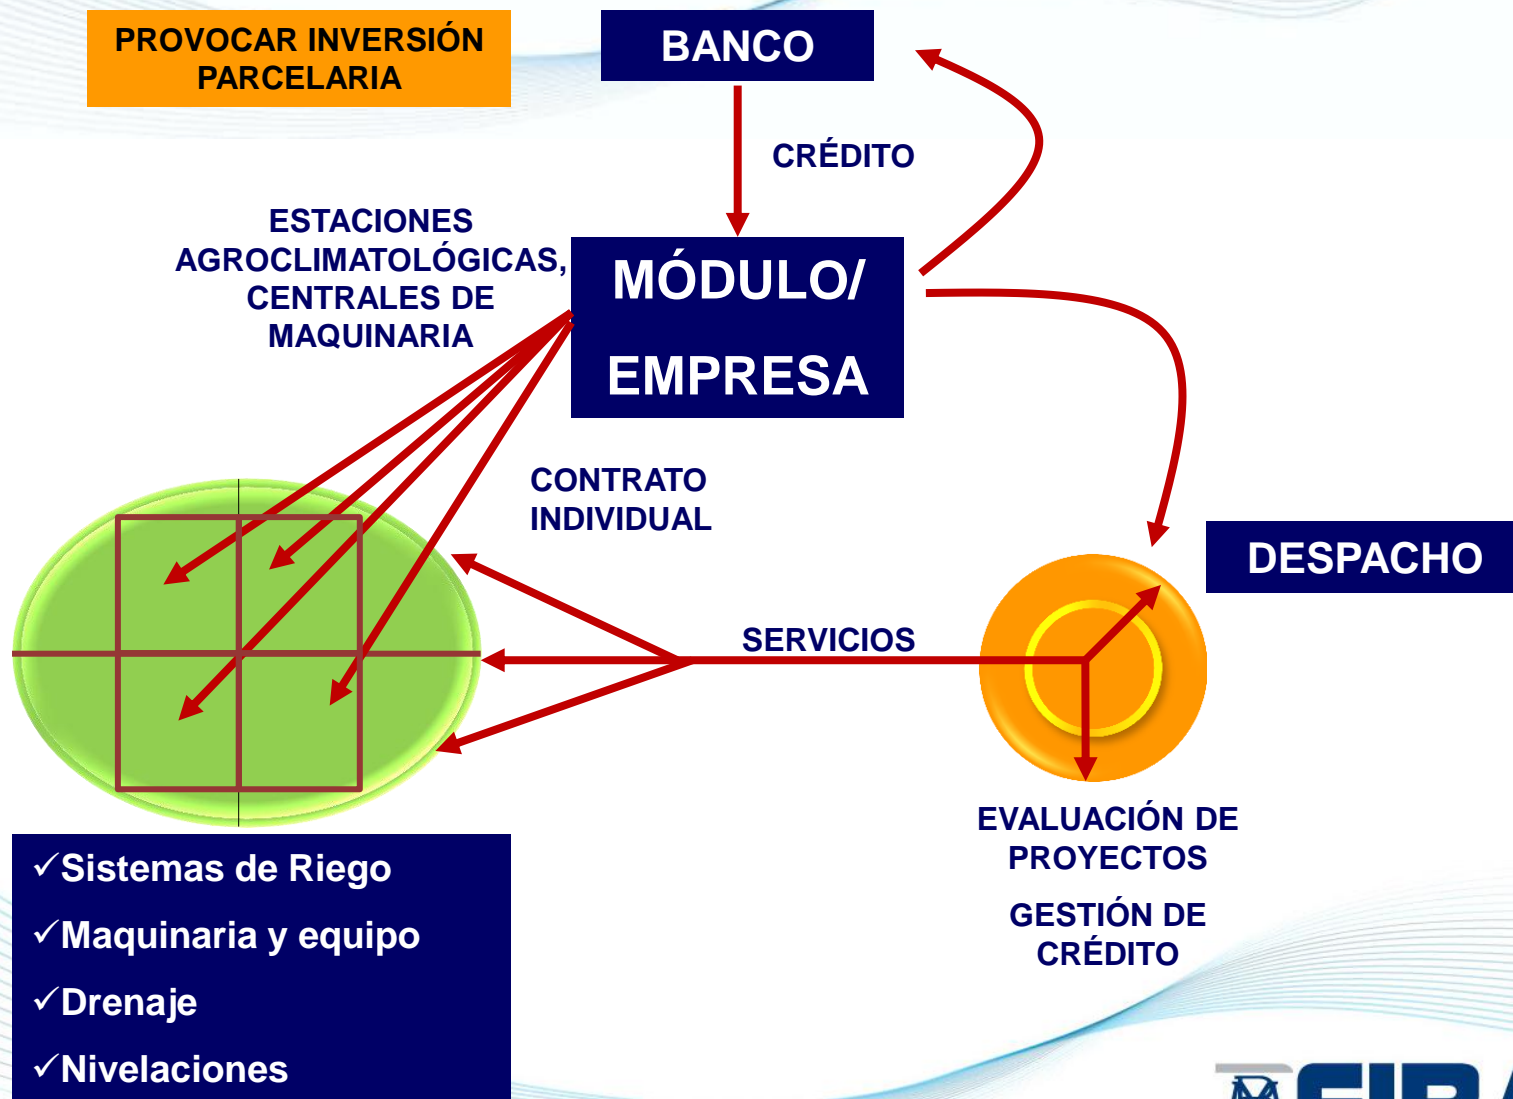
PROVOCAR INVERSIÓN PARCELARIA

BANCO

CRÉDITO

ESTACIONES AGROCLIMATOLÓGICAS, CENTRALES DE MAQUINARIA

MÓDULO/ EMPRESA

CONTRATO INDIVIDUAL

DESPACHO

SERVICIOS

EVALUACIÓN DE PROYECTOS

GESTIÓN DE CRÉDITO

✓Sistemas de Riego
✓Maquinaria y equipo
✓Drenaje
✓Nivelaciones

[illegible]